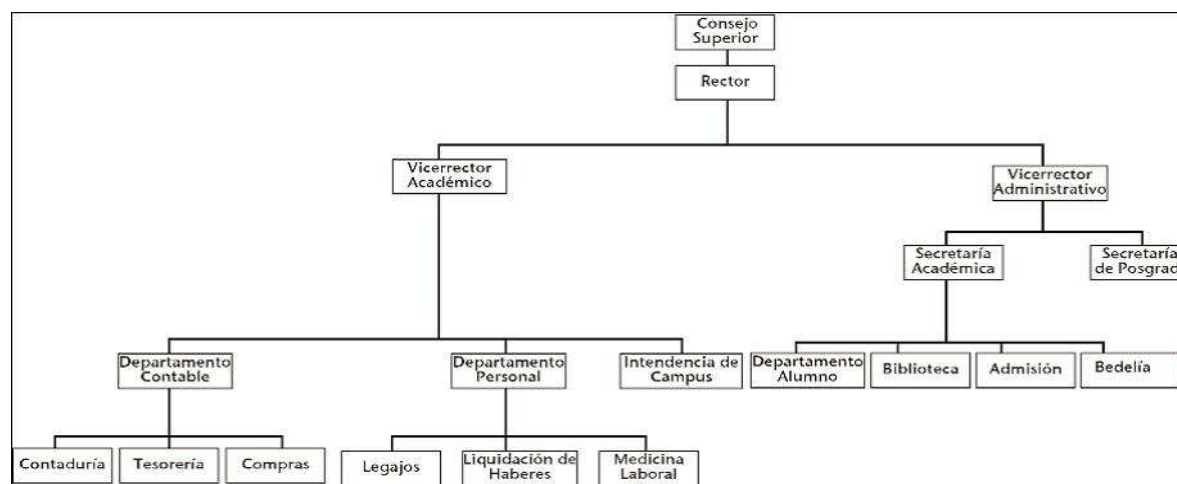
Consejo Superior

Rector

Vicerrector Académico

Vicerrector Administrativo

Secretaría Académica

Secretaría de Posgrad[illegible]

Departamento Contable

Departamento Personal

Intendencia de Campus

Departamento Alumno

Biblioteca

Admisión

Bedelía

Contaduría

Tesorería

Compras

Legajos

Liquidación de Haberes

Medicina Laboral